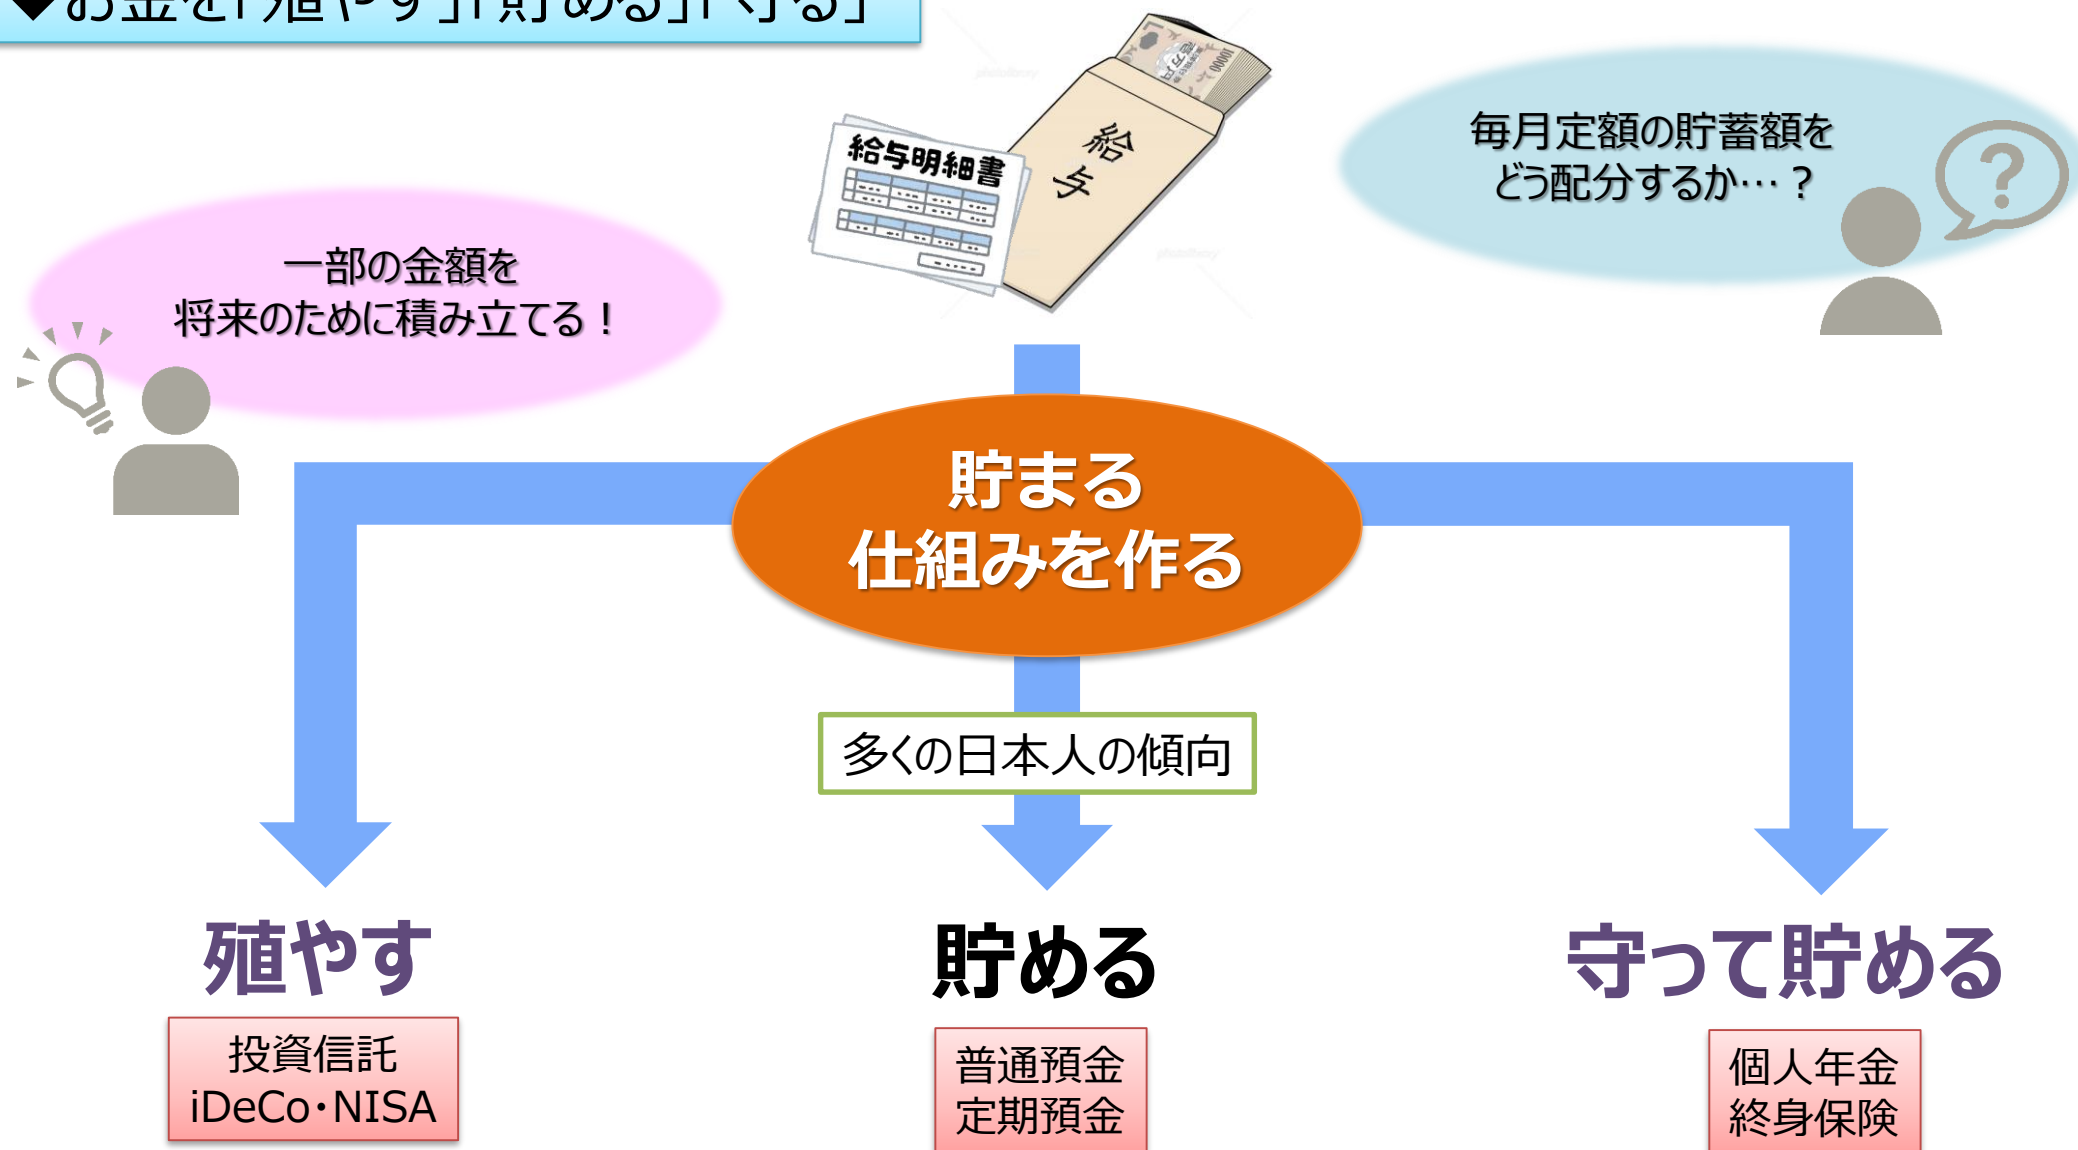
◆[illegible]

給与明細書

給与

毎月定額の貯蓄額をどう配分するか…？

一部の金額を将来のために積み立てる！

貯まる仕組みを作る

多くの日本人の傾向

殖やす

投資信託
iDeCo・NISA

貯める

普通預金
定期預金

守って貯める

個人年金
終身保険